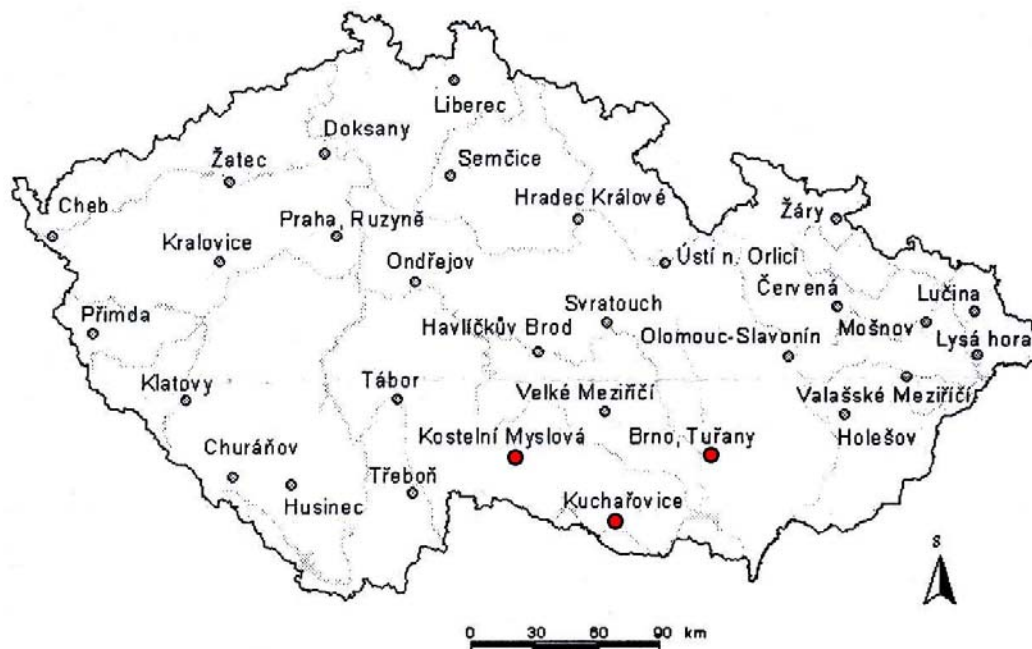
Liberec
Doksany
Žatec
Semčice
Cheb
Hradec Králové
Žáry
Praha, Ruzyně
Kralovice
Ondřejov
Ústí n. Orlicí
Červená
Lučina
Svratouch
Přimda
Havlíčkův Brod
Olomouc-Slavonín
Mošnov
Lysá hora
Klatovy
Tábor
Velké Meziříčí
Valašské Meziříčí
Kostelní Myslová
Brno, Tuřany
Holešov
Churáňov
Třeboň
Husinec
Kuchařovice
s
0 30 60 90 km